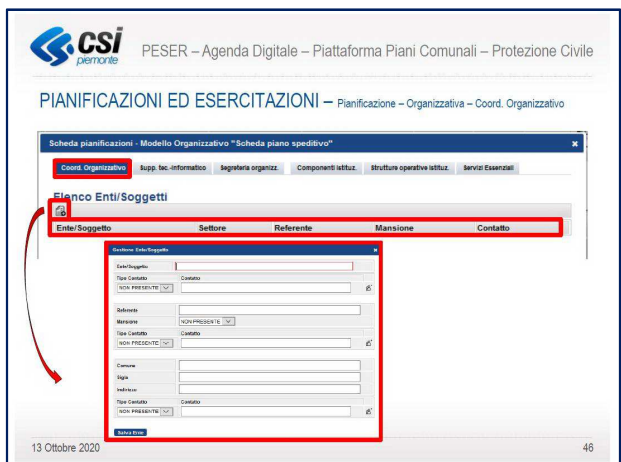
csi piemonte

PESER – Agenda Digitale – Piattaforma Piani Comunali – Protezione Civile

PIANIFICAZIONI ED ESERCITAZIONI – Pianificazione – Organizzativa – Coord. Organizzativo

Scheda pianificazioni - Modello Organizzativo "Scheda piano speditivo"

Coord. Organizzativo | Supp. tec.-Informatico | Segreteria organizz. | Componenti istituz. | Strutture operative istituz. | Servizi Essenziali

Elenco Enti/Soggetti

| Ente/Soggetto | Settore | Referente | Mansione | Contatto |
|---|---|---|---|---|

Gestione Ente/Soggetto

Ente/Soggetto

Tipo Contatto
NON PRESENTE
Contatto

Referente
Mansione
NON PRESENTE
Tipo Contatto
NON PRESENTE
Contatto

Comune
Sigla
Indirizzo
Tipo Contatto
NON PRESENTE
Contatto

Salva Ente

13 Ottobre 2020

46